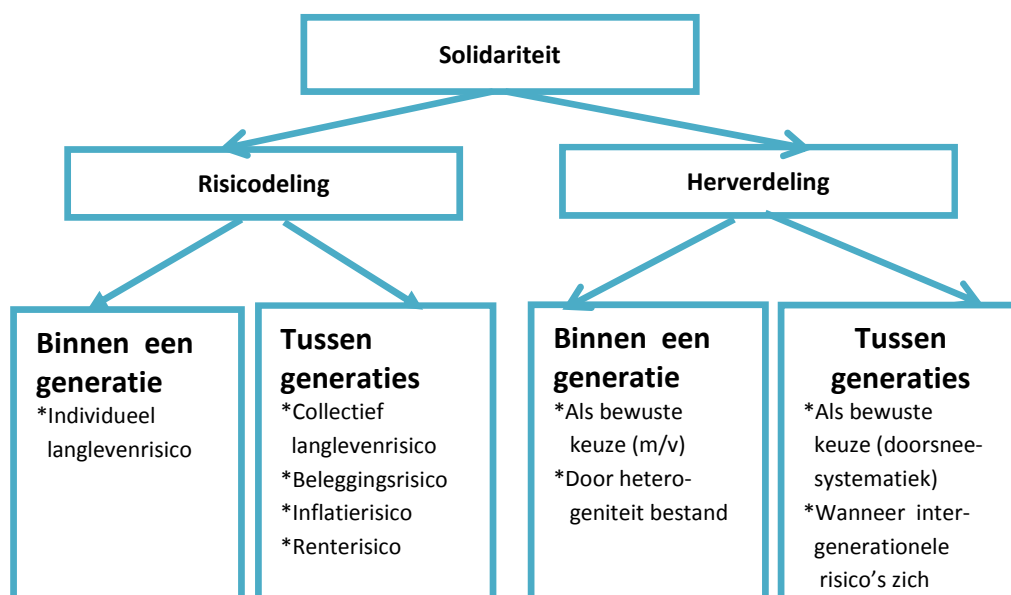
Solidariteit

Risicodeling

Herverdeling

Binnen een generatie
*Individueel langlevenrisico

Tussen generaties
*Collectief langlevenrisico
*Beleggingsrisico
*Inflatierisico
*Renterisico

Binnen een generatie
*Als bewuste keuze (m/v)
*Door heterogeniteit bestand

Tussen generaties
*Als bewuste keuze (doorsneesystematiek)
*Wanneer intergenerationele risico's zich